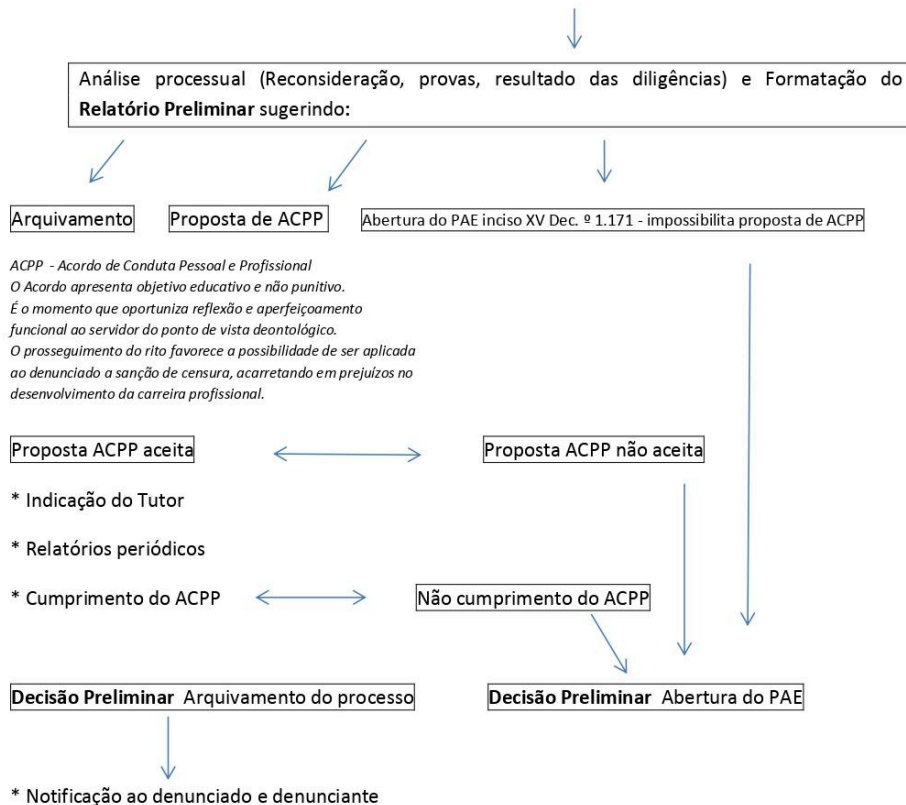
Análise processual (Reconsideração, provas, resultado das diligências) e Formatação do **Relatório Preliminar** sugerindo:

Arquivamento

Proposta de ACPP

Abertura do PAE inciso XV Dec. º 1.171 - impossibilita proposta de ACPP

ACPP - Acordo de Conduta Pessoal e Profissional
O Acordo apresenta objetivo educativo e não punitivo.
É o momento que oportuniza reflexão e aperfeiçoamento funcional ao servidor do ponto de vista deontológico.
O prosseguimento do rito favorece a possibilidade de ser aplicada ao denunciado a sanção de censura, acarretando em prejuízos no desenvolvimento da carreira profissional.

Proposta ACPP aceita

Proposta ACPP não aceita

* Indicação do Tutor

* Relatórios periódicos

* Cumprimento do ACPP

Não cumprimento do ACPP

**Decisão Preliminar** Arquivamento do processo

**Decisão Preliminar** Abertura do PAE

* Notificação ao denunciado e denunciante